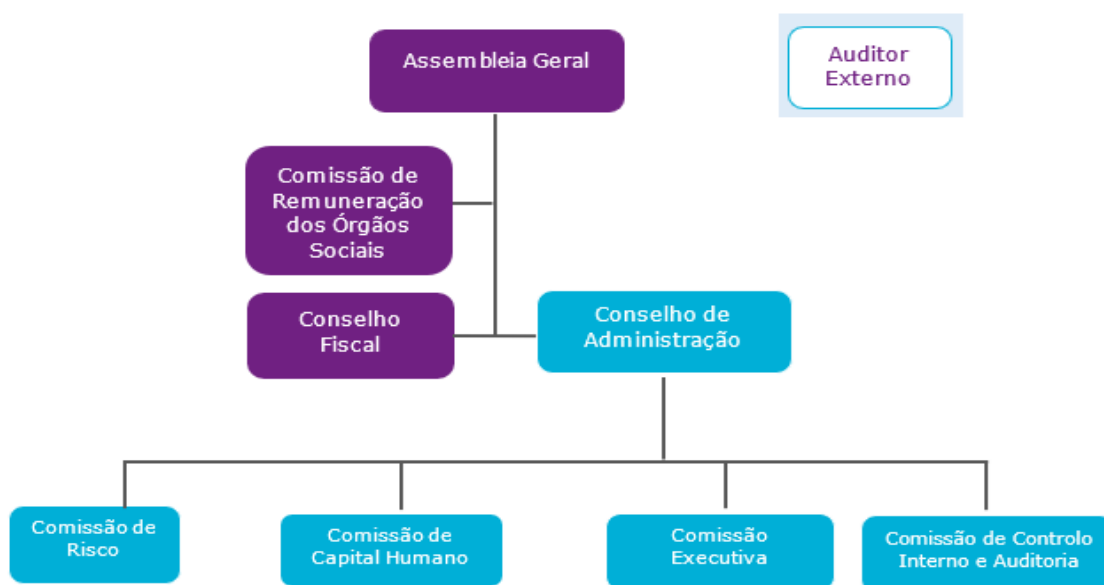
Assembleia Geral

Auditor Externo

Comissão de Remuneração dos Órgãos Sociais

Conselho Fiscal

Conselho de Administração

Comissão de Risco

Comissão de Capital Humano

Comissão Executiva

Comissão de Controlo Interno e Auditoria